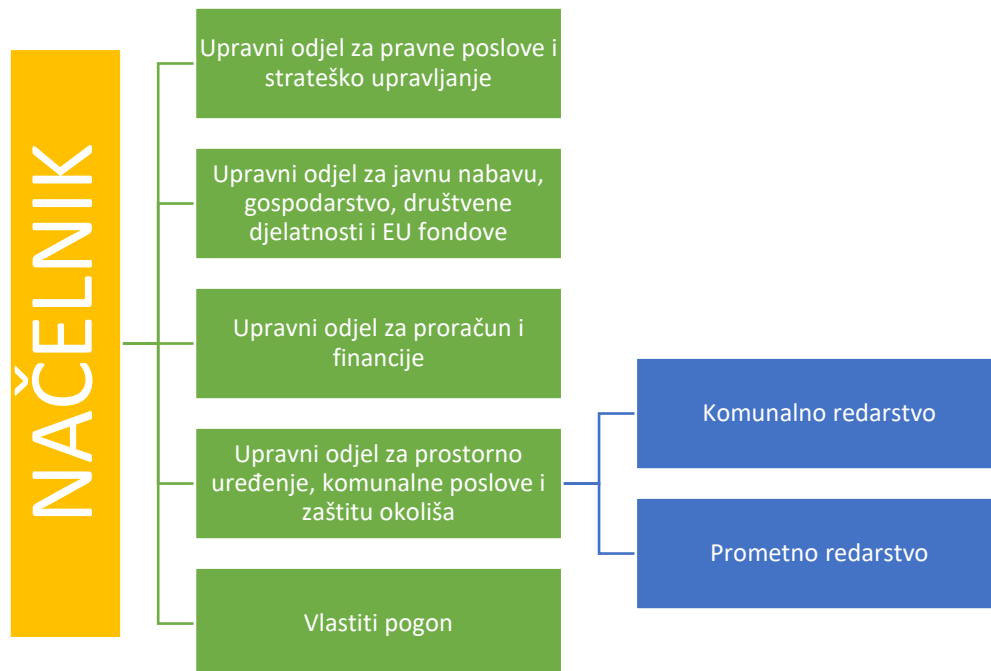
NAČELNIK

Upravni odjel za pravne poslove i strateško upravljanje

Upravni odjel za javnu nabavu, gospodarstvo, društvene djelatnosti i EU fondove

Upravni odjel za proračun i financije

Upravni odjel za prostorno uređenje, komunalne poslove i zaštitu okoliša

Komunalno redarstvo

Prometno redarstvo

Vlastiti pogon